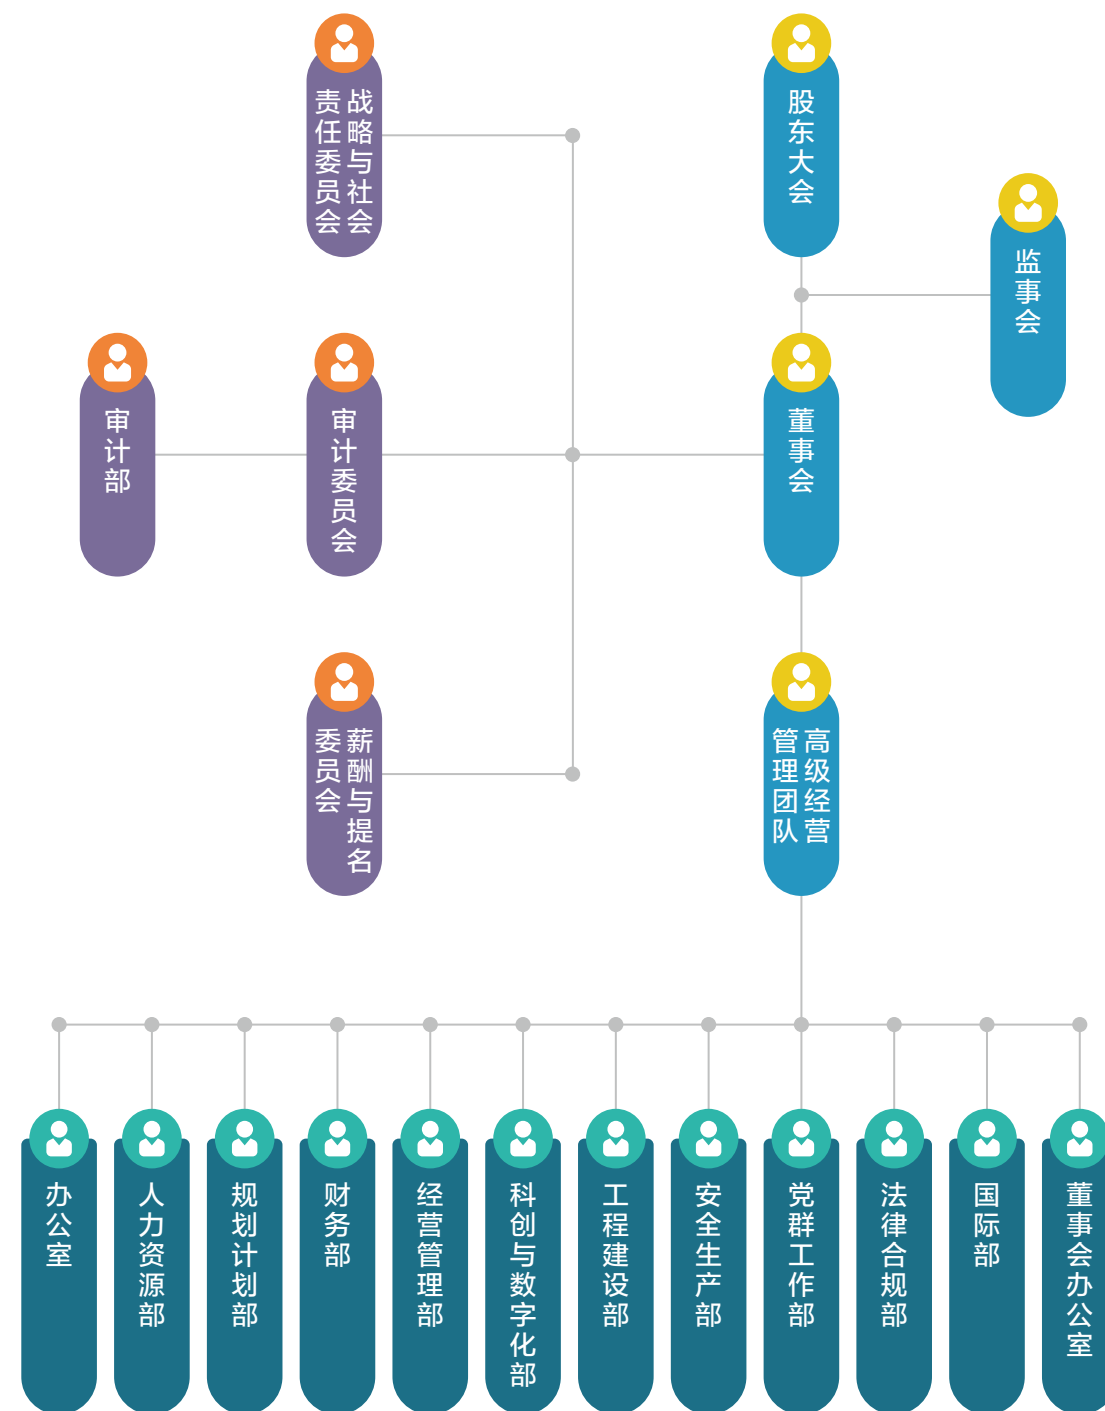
战略与社会责任委员会

股东大会

监事会

审计部

审计委员会

董事会

薪酬与提名委员会

高级经营管理团队

办公室

人力资源部

规划计划部

财务部

经营管理部

科创与数字化部

工程建设部

安全生产部

党群工作部

法律合规部

国际部

董事会办公室